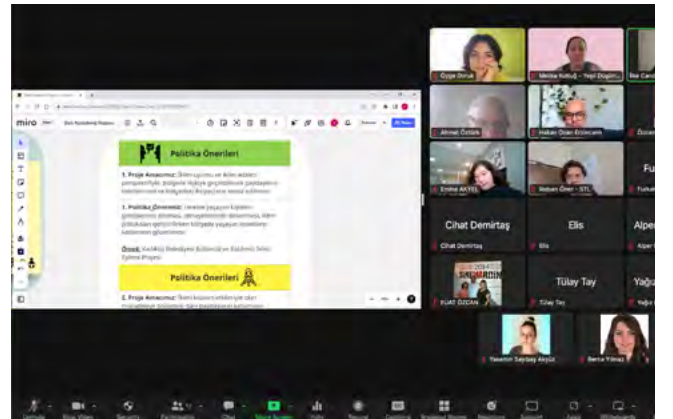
miro

Politika Önerileri

1. Proje Amacımız: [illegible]

1. Politika Önerimiz: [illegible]

Örnek: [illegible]

Politika Önerileri

2. Proje Amacımız: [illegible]

Özge Doruk

Melike Kotluğ - Yeşil Düşün...

Ilke Can...

Ahmet Öztürk

Hakan Ozan Erzincanlı

Özüm...

Emine AKTEL

Nebahat Öner - STL

Fu...

Cihat Demirtaş

Cihat Demirtaş

Elis

Elis

Alpe...

Alper...

EUAT ÖZCAN

Tülay Tay

Tülay Tay

Yağu...

Yağu...

Yasemin Saydaş Akyüz

Berna Yılmaz